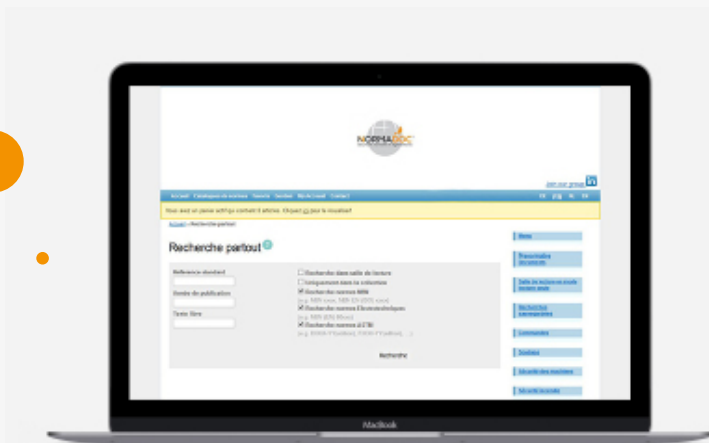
NORMADOC

Join our group in

Accueil Catalogue de normes Veente Section Work Local Contact

Recherche partout

Référence standard

Année de publication

Texte libre

Recherche dans salle de lecture
Uniquement dans le volumes
Recherche normes NIN
Recherche normes Electrotechniques
Recherche normes ASTM

Recherche

Home

MacBook